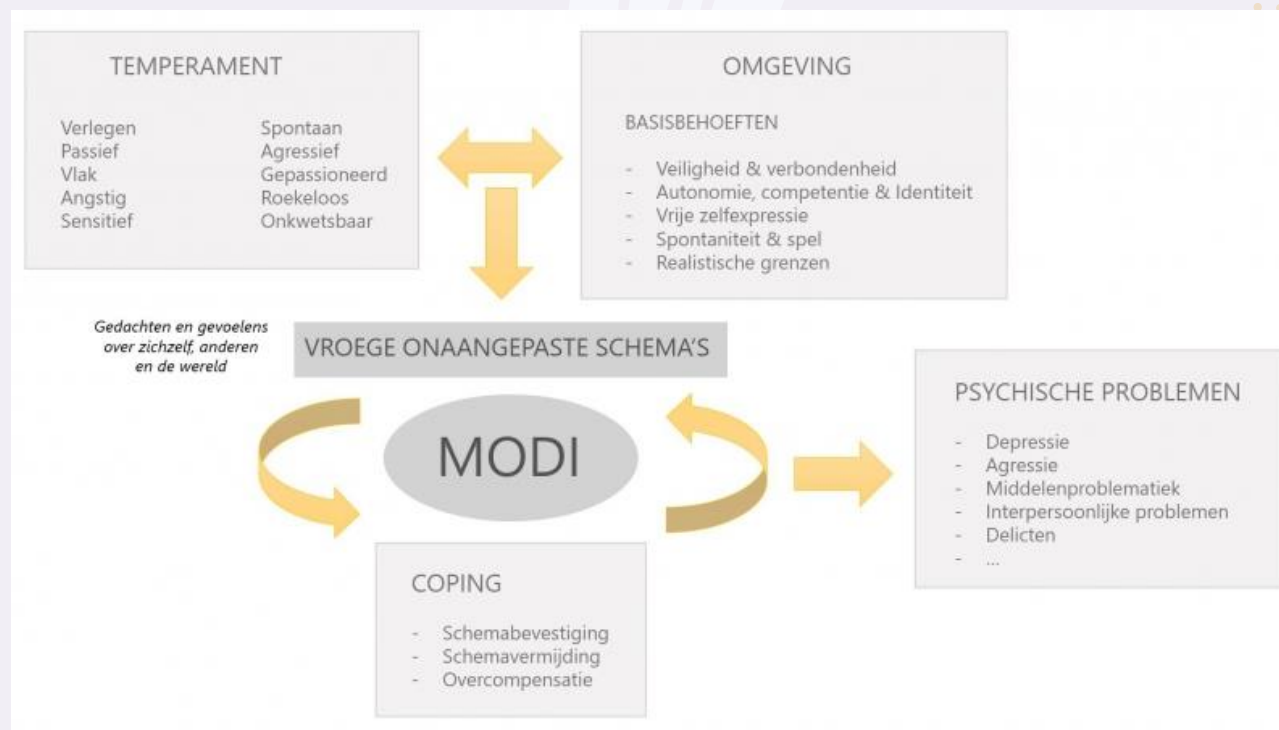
TEMPERAMENT

Verlegen
Passief
Vlak
Angstig
Sensitief

Spontaan
Agressief
Gepassioneerd
Roekeloos
Onkwetsbaar

OMGEVING

BASISBEHOEFTEN

- Veiligheid & verbondenheid
- Autonomie, competentie & Identiteit
- Vrije zelfexpressie
- Spontaniteit & spel
- Realistische grenzen

Gedachten en gevoelens over zichzelf, anderen en de wereld

VROEGE ONAANGEPASTE SCHEMA'S

MODI

PSYCHISCHE PROBLEMEN

- Depressie
- Agressie
- Middelenproblematiek
- Interpersoonlijke problemen
- Delicten
- ...

COPING

- Schemabevestiging
- Schemavermijding
- Overcompensatie